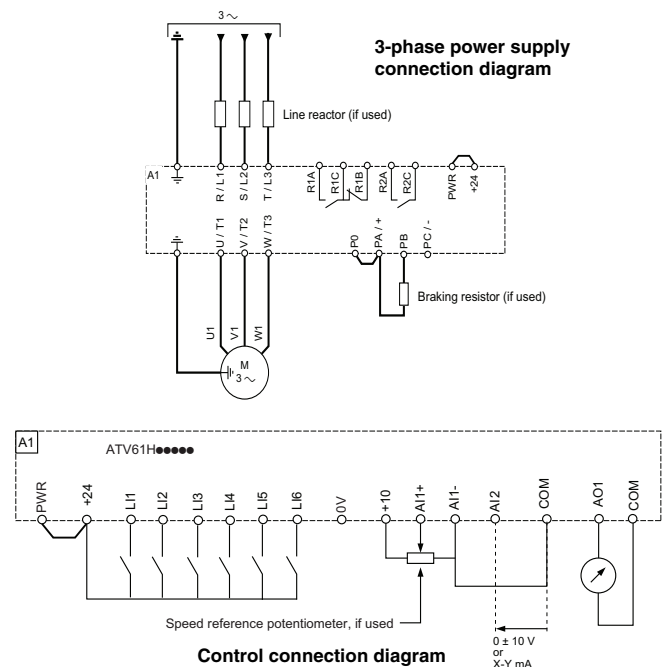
3 ~

3-phase power supply connection diagram

Line reactor (if used)

A1

R / L1
S / L2
T / L3
R1A
R1C
R1B
R2A
R2C
PWR
+24

U / T1
V / T2
W / T3
P0
PA / +
PB
PC / -

Braking resistor (if used)

U1
V1
W1

M
3 ~

A1

ATV61H●●●●●

PWR
+24
LI1
LI2
LI3
LI4
LI5
LI6
0V
+10
AI1+
AI1-
AI2
COM
AO1
COM

Speed reference potentiometer, if used

0 ± 10 V
or
X-Y mA

Control connection diagram